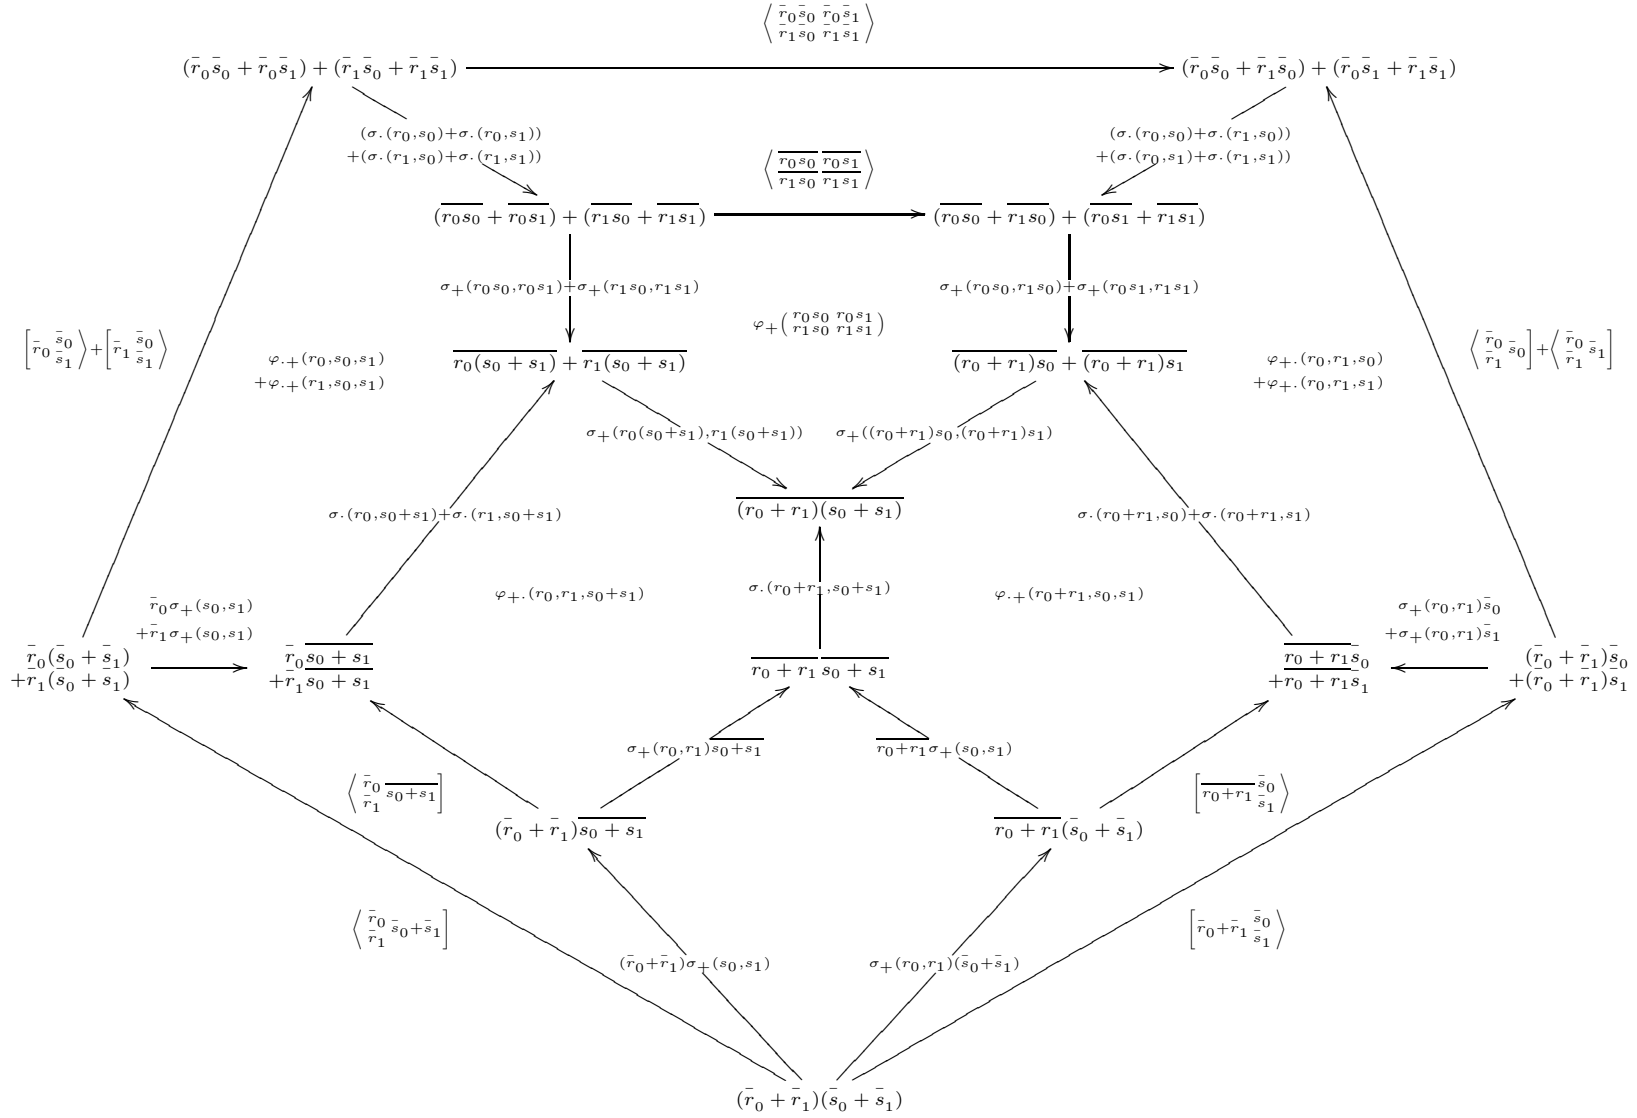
$\left\langle \begin{smallmatrix} \bar{r}_0\bar{s}_0 & \bar{r}_0\bar{s}_1 \\ \bar{r}_1\bar{s}_0 & \bar{r}_1\bar{s}_1 \end{smallmatrix} \right\rangle$

$(\bar{r}_0\bar{s}_0 + \bar{r}_0\bar{s}_1) + (\bar{r}_1\bar{s}_0 + \bar{r}_1\bar{s}_1)$ $(\bar{r}_0\bar{s}_0 + \bar{r}_1\bar{s}_0) + (\bar{r}_0\bar{s}_1 + \bar{r}_1\bar{s}_1)$

$(\sigma_\cdot(r_0,s_0)+\sigma_\cdot(r_0,s_1)) + (\sigma_\cdot(r_1,s_0)+\sigma_\cdot(r_1,s_1))$

$(\sigma_\cdot(r_0,s_0)+\sigma_\cdot(r_1,s_0)) + (\sigma_\cdot(r_0,s_1)+\sigma_\cdot(r_1,s_1))$

$\left\langle \begin{smallmatrix} \overline{r_0s_0} & \overline{r_0s_1} \\ \overline{r_1s_0} & \overline{r_1s_1} \end{smallmatrix} \right\rangle$

$(\overline{r_0s_0} + \overline{r_0s_1}) + (\overline{r_1s_0} + \overline{r_1s_1})$ $(\overline{r_0s_0} + \overline{r_1s_0}) + (\overline{r_0s_1} + \overline{r_1s_1})$

$\sigma_+(r_0s_0,r_0s_1)+\sigma_+(r_1s_0,r_1s_1)$ $\sigma_+(r_0s_0,r_1s_0)+\sigma_+(r_0s_1,r_1s_1)$

$\varphi_+\left( \begin{smallmatrix} r_0s_0 & r_0s_1 \\ r_1s_0 & r_1s_1 \end{smallmatrix} \right)$

$\left[\bar{r}_0 \begin{smallmatrix} \bar{s}_0 \\ \bar{s}_1 \end{smallmatrix}\right\rangle + \left[\bar{r}_1 \begin{smallmatrix} \bar{s}_0 \\ \bar{s}_1 \end{smallmatrix}\right\rangle$

$\varphi_{\cdot+}(r_0,s_0,s_1) + \varphi_{\cdot+}(r_1,s_0,s_1)$

$\overline{r_0(s_0+s_1)} + \overline{r_1(s_0+s_1)}$ $\overline{(r_0+r_1)s_0} + \overline{(r_0+r_1)s_1}$

$\varphi_{+\cdot}(r_0,r_1,s_0) + \varphi_{+\cdot}(r_0,r_1,s_1)$

$\left\langle \begin{smallmatrix} \bar{r}_0 \\ \bar{r}_1 \end{smallmatrix} \bar{s}_0 \right] + \left\langle \begin{smallmatrix} \bar{r}_0 \\ \bar{r}_1 \end{smallmatrix} \bar{s}_1 \right]$

$\sigma_+(r_0(s_0+s_1),r_1(s_0+s_1))$ $\sigma_+((r_0+r_1)s_0,(r_0+r_1)s_1)$

$\overline{(r_0+r_1)(s_0+s_1)}$

$\sigma_\cdot(r_0,s_0+s_1)+\sigma_\cdot(r_1,s_0+s_1)$ $\sigma_\cdot(r_0+r_1,s_0)+\sigma_\cdot(r_0+r_1,s_1)$

$\sigma_\cdot(r_0+r_1,s_0+s_1)$

$\varphi_{+\cdot}(r_0,r_1,s_0+s_1)$ $\varphi_{\cdot+}(r_0+r_1,s_0,s_1)$

$\bar{r}_0\sigma_+(s_0,s_1) + \bar{r}_1\sigma_+(s_0,s_1)$

$\sigma_+(r_0,r_1)\bar{s}_0 + \sigma_+(r_0,r_1)\bar{s}_1$

$\bar{r}_0(\bar{s}_0+\bar{s}_1) + \bar{r}_1(\bar{s}_0+\bar{s}_1)$ $\bar{r}_0\overline{s_0+s_1} + \bar{r}_1\overline{s_0+s_1}$ $\overline{r_0+r_1}\,\overline{s_0+s_1}$ $\overline{r_0+r_1}\bar{s}_0 + \overline{r_0+r_1}\bar{s}_1$ $(\bar{r}_0+\bar{r}_1)\bar{s}_0 + (\bar{r}_0+\bar{r}_1)\bar{s}_1$

$\sigma_+(r_0,r_1)\overline{s_0+s_1}$ $\overline{r_0+r_1}\sigma_+(s_0,s_1)$

$\left\langle \begin{smallmatrix} \bar{r}_0 \\ \bar{r}_1 \end{smallmatrix} \overline{s_0+s_1} \right]$ $\left[\overline{r_0+r_1} \begin{smallmatrix} \bar{s}_0 \\ \bar{s}_1 \end{smallmatrix}\right\rangle$

$(\bar{r}_0+\bar{r}_1)\overline{s_0+s_1}$ $\overline{r_0+r_1}(\bar{s}_0+\bar{s}_1)$

$\left\langle \begin{smallmatrix} \bar{r}_0 \\ \bar{r}_1 \end{smallmatrix} \bar{s}_0+\bar{s}_1 \right]$ $\left[\bar{r}_0+\bar{r}_1 \begin{smallmatrix} \bar{s}_0 \\ \bar{s}_1 \end{smallmatrix}\right\rangle$

$(\bar{r}_0+\bar{r}_1)\sigma_+(s_0,s_1)$ $\sigma_+(r_0,r_1)(\bar{s}_0+\bar{s}_1)$

$(\bar{r}_0+\bar{r}_1)(\bar{s}_0+\bar{s}_1)$